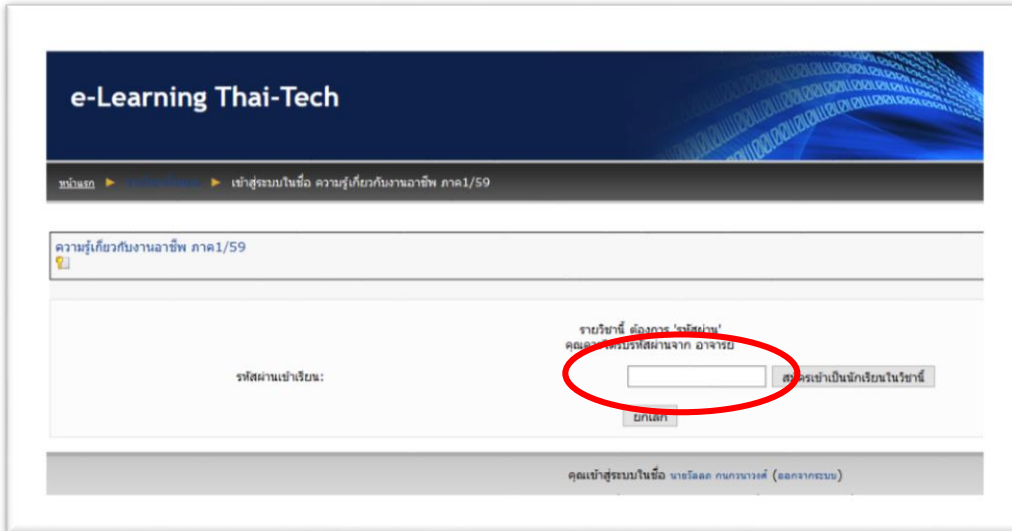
e-Learning Thai-Tech

หน้าแรก ► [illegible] ► เข้าสู่ระบบในชื่อ ความรู้เกี่ยวกับงานอาชีพ ภาค1/59

ความรู้เกี่ยวกับงานอาชีพ ภาค1/59

รายวิชานี้ ต้องการ 'รหัสผ่าน'
คุณ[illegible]รหัสผ่านจาก อาจารย์

รหัสผ่านเข้าเรียน:

ส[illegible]ครเข้าเป็นนักเรียนในวิชานี้

ยกเลิก

คุณเข้าสู่ระบบในชื่อ นายวัลลภ กนกวรางค์ (ออกจากระบบ)